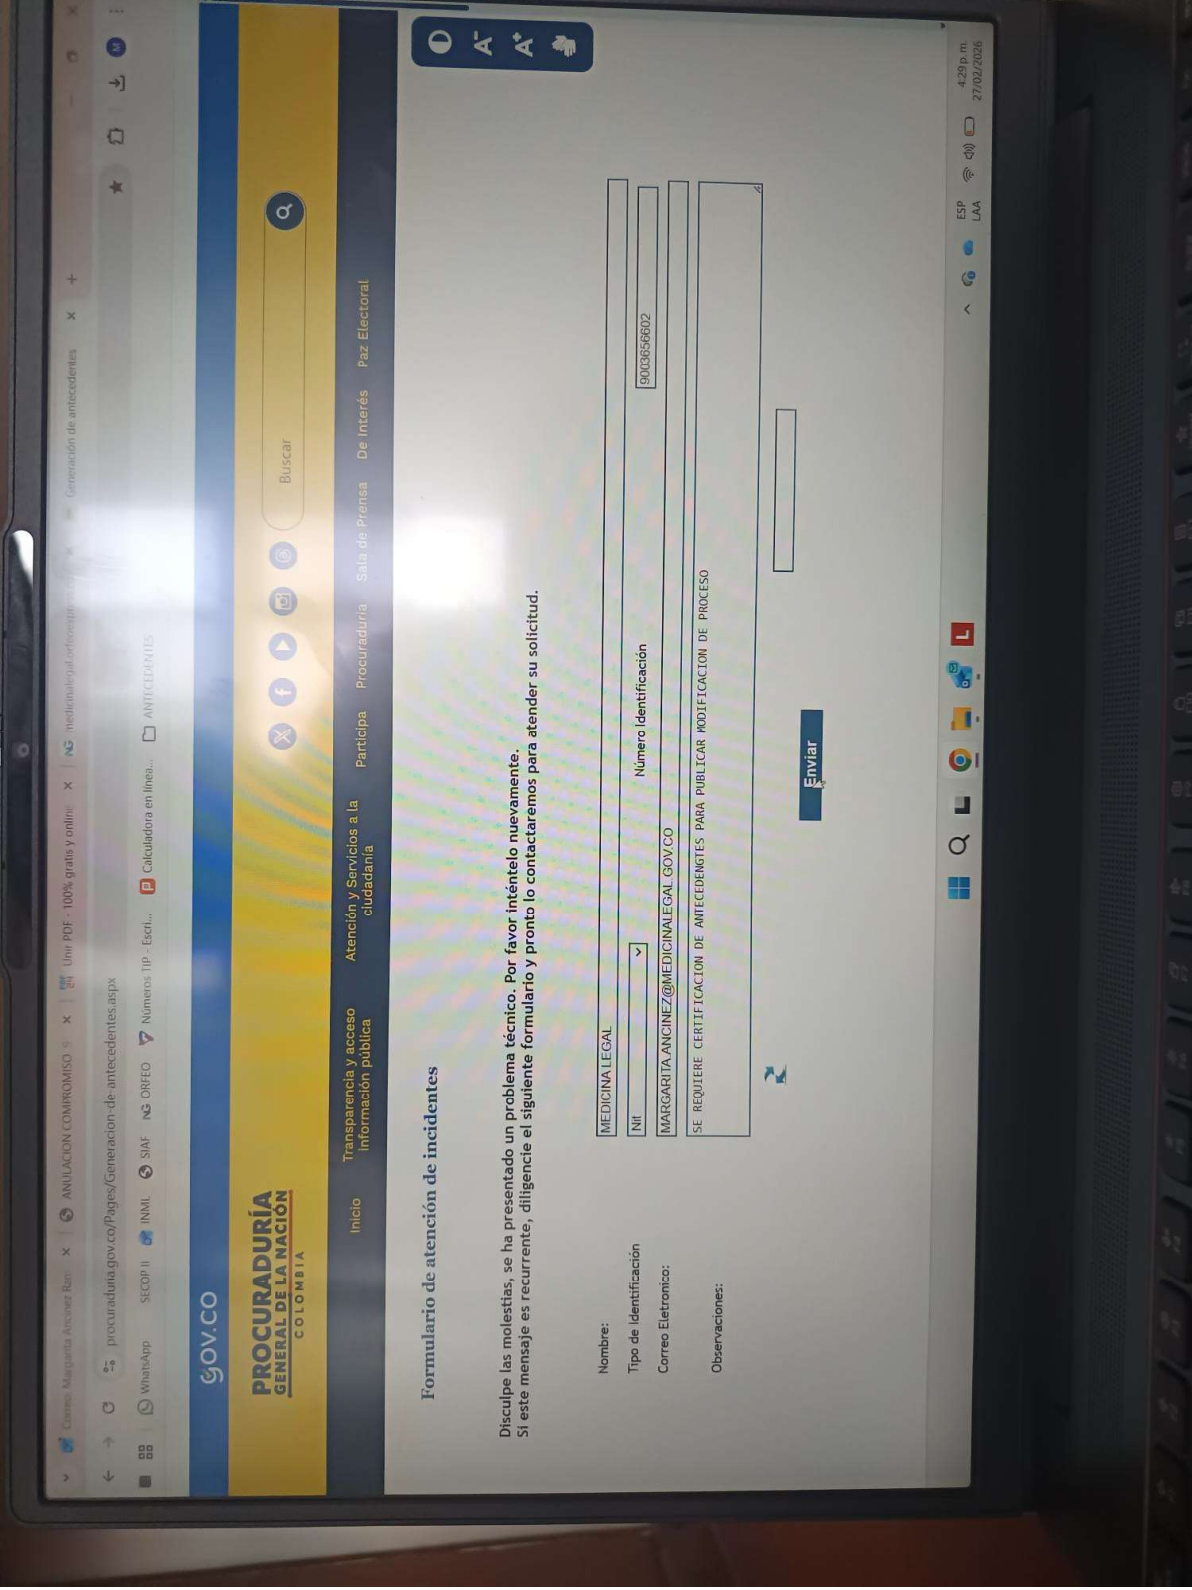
Correo: Margarita Ancinez Rom ×   ANULACION COMPROMISO ×   Unir PDF - 100% gratis y online ×   medicinalegal.orfeoexpress ×   Generación de antecedentes ×   +

procuraduria.gov.co/Pages/Generacion-de-antecedentes.aspx

WhatsApp   SECOP II   INML   SIAF   ORFEO   Números TIP - Escri...   Calculadora en línea...   ANTECEDENTES

GOV.CO

PROCURADURÍA
GENERAL DE LA NACIÓN
COLOMBIA

Buscar

Inicio   Transparencia y acceso información pública   Atención y Servicios a la ciudadanía   Participa   Procuraduría   Sala de Prensa   De Interés   Paz Electoral

Formulario de atención de incidentes

Disculpe las molestias, se ha presentado un problema técnico. Por favor inténtelo nuevamente.
Si este mensaje es recurrente, diligencie el siguiente formulario y pronto lo contactaremos para atender su solicitud.

Nombre: MEDICINA LEGAL

Tipo de Identificación: Nit   Número Identificación 900856602

Correo Eletronico: MARGARITA.ANCINEZ@MEDICINALEGAL.GOV.CO

Observaciones: SE REQUIERE CERTIFICACION DE ANTECEDENGTES PARA PUBLICAR MODIFICACION DE PROCESO

Enviar

ESP LAA   4:29 p. m.   27/02/2026